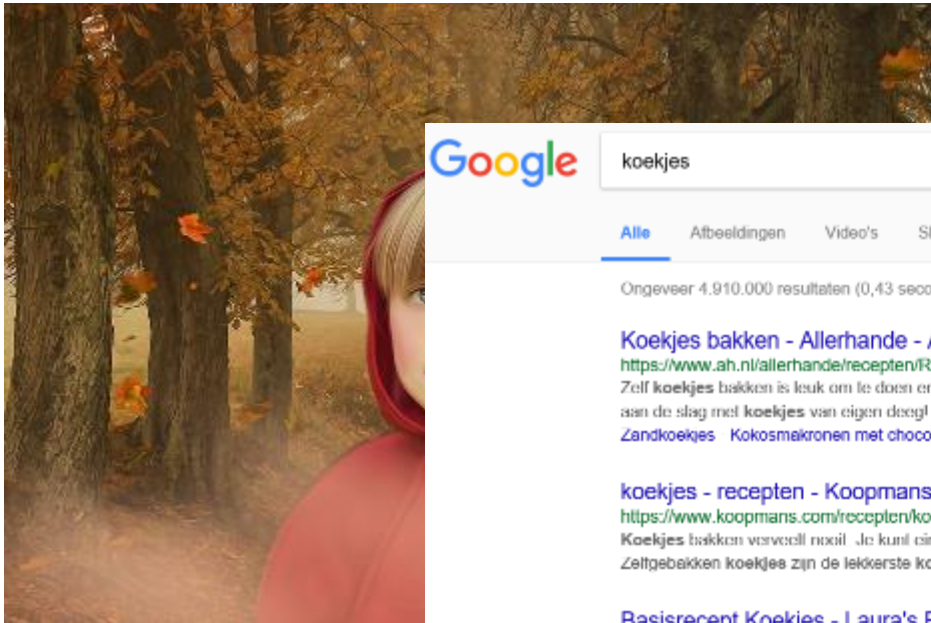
Google

koekjes

Alle Afbeeldingen Video's S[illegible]

Ongeveer 4.910.000 resultaten (0,43 seco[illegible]

Koekjes bakken - Allerhande - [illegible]
https://www.ah.nl/allerhande/recepten/R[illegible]
Zelf koekjes bakken is leuk om te doen en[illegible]
aan de slag met koekjes van eigen deeg! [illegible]
Zandkoekjes Kokosmakronen met choco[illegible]

koekjes - recepten - Koopmans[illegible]
https://www.koopmans.com/recepten/ko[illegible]
Koekjes bakken verveelt nooit. Je kunt ei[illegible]
Zelfgebakken koekjes zijn de lekkerste ko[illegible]

Basisrecept Koekjes - Laura's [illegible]